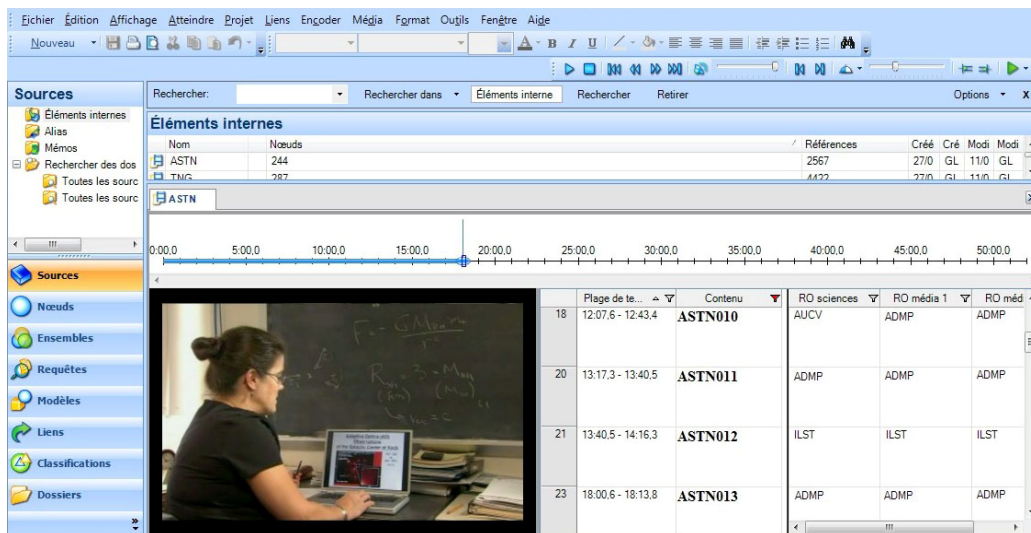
Fichier Édition Affichage Atteindre Projet Liens Encoder Média Format Outils Fenêtre Aide

Nouveau

Sources

Rechercher: Rechercher dans Éléments interne Rechercher Retirer Options x

Éléments internes
Alias
Mémos
Rechercher des dos
Toutes les sourc
Toutes les sourc

Éléments internes

| Nom | Nœuds | Références | Créé | Cré | Modi | Modi |
|---|---|---|---|---|---|---|
| ASTN | 244 | 2567 | 27/0 | GL | 11/0 | GL |
| TNG | 287 | 4422 | 27/0 | GL | 11/0 | GL |

ASTN

0:00,0 5:00,0 10:00,0 15:00,0 20:00,0 25:00,0 30:00,0 35:00,0 40:00,0 45:00,0 50:00,0

Sources
Nœuds
Ensembles
Requêtes
Modèles
Liens
Classifications
Dossiers

| | Plage de te... | Contenu | RO sciences | RO média 1 | RO méd |
|---|---|---|---|---|---|
| 18 | 12:07,6 - 12:43,4 | ASTN010 | AUCV | ADMP | ADMP |
| 20 | 13:17,3 - 13:40,5 | ASTN011 | ADMP | ADMP | ADMP |
| 21 | 13:40,5 - 14:16,3 | ASTN012 | ILST | ILST | ILST |
| 23 | 18:00,6 - 18:13,8 | ASTN013 | ADMP | ADMP | ADMP |